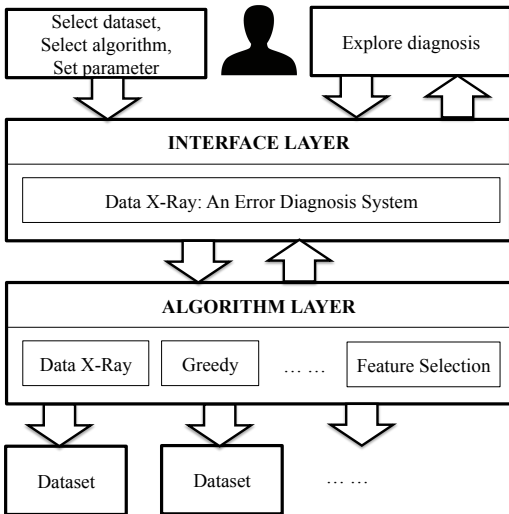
Select dataset, Select algorithm, Set parameter

Explore diagnosis

INTERFACE LAYER

Data X-Ray: An Error Diagnosis System

ALGORITHM LAYER

Data X-Ray

Greedy

… …

Feature Selection

Dataset

Dataset

… …